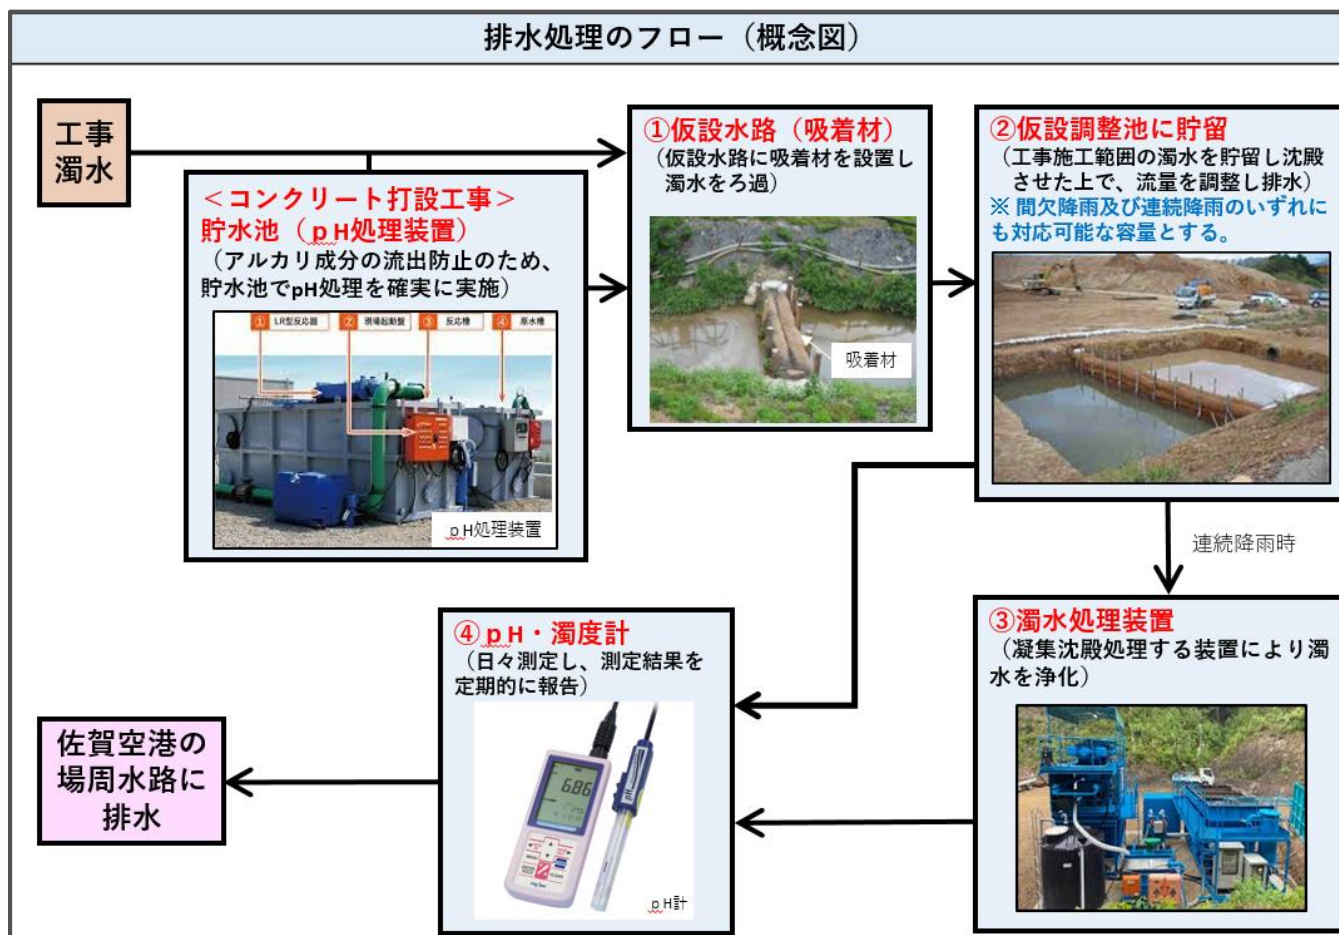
排水処理のフロー（概念図）

工事濁水

＜コンクリート打設工事＞
貯水池（pH処理装置）
（アルカリ成分の流出防止のため、貯水池でpH処理を確実に実施）

① LR型反応槽 ② 現場起動盤 ③ 反応槽 ④ 原水槽

pH処理装置

①仮設水路（吸着材）
（仮設水路に吸着材を設置し濁水をろ過）

吸着材

②仮設調整池に貯留
（工事施工範囲の濁水を貯留し沈殿させた上で、流量を調整し排水）
※ 間欠降雨及び連続降雨のいずれにも対応可能な容量とする。

連続降雨時

③濁水処理装置
（凝集沈殿処理する装置により濁水を浄化）

④pH・濁度計
（日々測定し、測定結果を定期的に報告）

6.86

pH計

佐賀空港の場周水路に排水